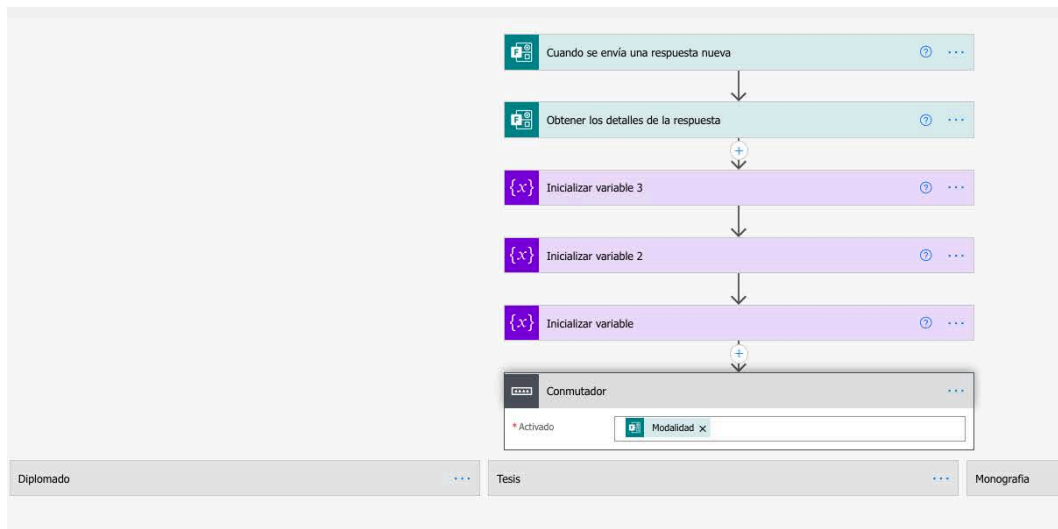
Cuando se envía una respuesta nueva

Obtener los detalles de la respuesta

Inicializar variable 3

Inicializar variable 2

Inicializar variable

Conmutador

* Activado

Modalidad ×

Diplomado

Tesis

Monografia